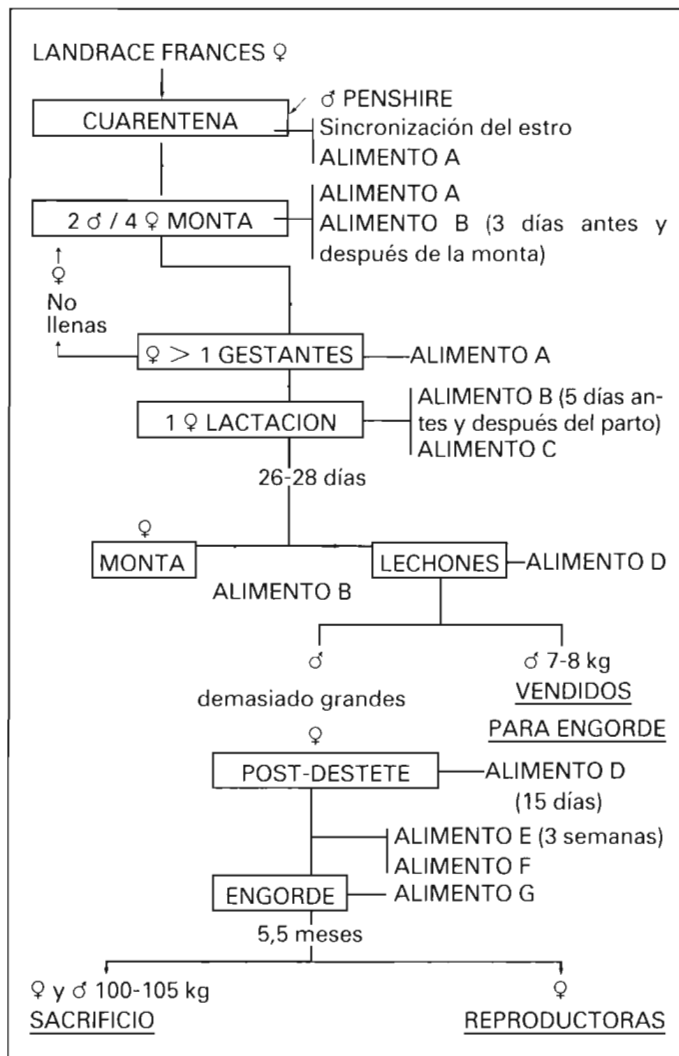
LANDRACE FRANCES ♀

CUARENTENA

♂ PENSHIRE
Sincronización del estro
ALIMENTO A

2 ♂ / 4 ♀ MONTA

ALIMENTO A
ALIMENTO B (3 días antes y después de la monta)

♀
No llenas

♀ > 1 GESTANTES — ALIMENTO A

1 ♀ LACTACION

ALIMENTO B (5 días antes y después del parto)
ALIMENTO C

26-28 días

♀
MONTA

ALIMENTO B

LECHONES — ALIMENTO D

♂
demasiado grandes

♂ 7-8 kg
VENDIDOS
PARA ENGORDE

♀
POST-DESTETE — ALIMENTO D (15 días)

ALIMENTO E (3 semanas)
ALIMENTO F

ENGORDE — ALIMENTO G

5,5 meses

♀ y ♂ 100-105 kg
SACRIFICIO

♀
REPRODUCTORAS